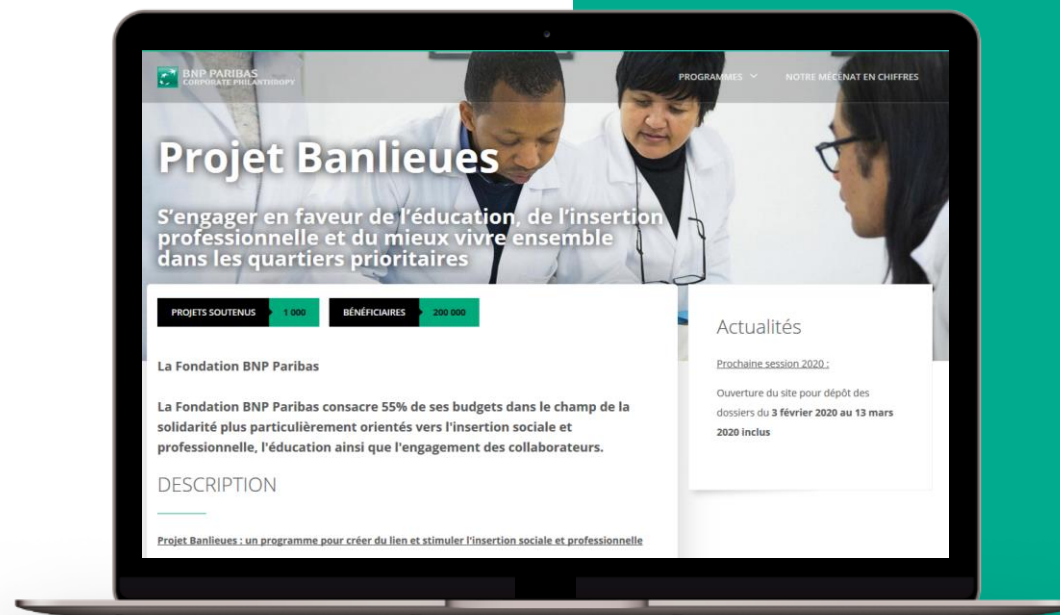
BNP PARIBAS
CORPORATE PHILANTHROPY

PROGRAMMES

NOTRE MÉCÉNAT EN CHIFFRES

Projet Banlieues

S'engager en faveur de l'éducation, de l'insertion professionnelle et du mieux vivre ensemble dans les quartiers prioritaires

PROJETS SOUTENUS 1 000

BÉNÉFICIAIRES 200 000

La Fondation BNP Paribas

La Fondation BNP Paribas consacre 55% de ses budgets dans le champ de la solidarité plus particulièrement orientés vers l'insertion sociale et professionnelle, l'éducation ainsi que l'engagement des collaborateurs.

DESCRIPTION

Projet Banlieues : un programme pour créer du lien et stimuler l'insertion sociale et professionnelle

Actualités

Prochaine session 2020 :

Ouverture du site pour dépôt des dossiers du 3 février 2020 au 13 mars 2020 inclus